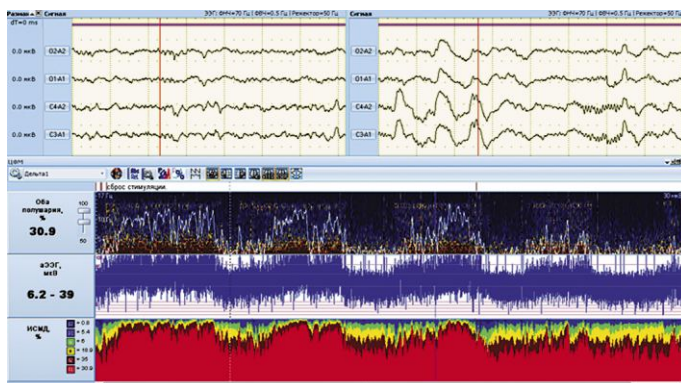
Размах Сигнал ЭЭГ: ФНЧ=70 Гц | ФВЧ=0.5 Гц | Режектор=50 Гц
dT=0 ms
0.0 мкВ O2A2
0.0 мкВ O1A1
0.0 мкВ C4A2
0.0 мкВ C3A1

Сигнал ЭЭГ: ФНЧ=70 Гц | ФВЧ=0.5 Гц | Режектор=50 Гц
O2A2
O1A1
C4A2
C3A1

ЦФМ
Дельта1
сброс стимуляции

Оба полушария, %
100
30.9
50

аЭЭГ, мкВ
6.2 - 39

ИСМД, %
< 0.8
< 5.4
< 6
< 10.9
< 36
< 30.9